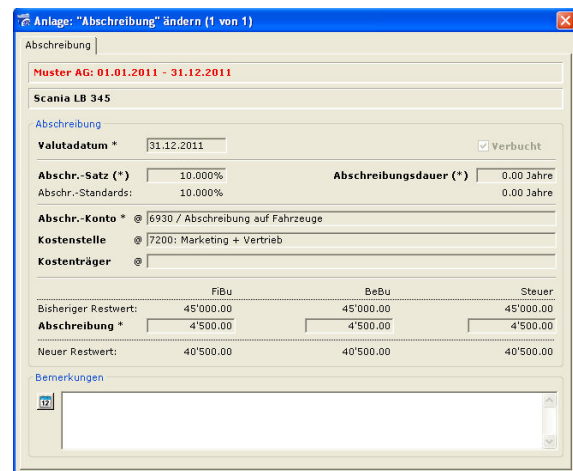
Anlage: "Abschreibung" ändern (1 von 1)

Abschreibung

Muster AG: 01.01.2011 - 31.12.2011

Scania LB 345

Abschreibung

Valutadatum * 31.12.2011

Verbucht

Abschr.-Satz (*) 10.000%

Abschreibungsdauer (*) 0.00 Jahre

Abschr.-Standards: 10.000% 0.00 Jahre

Abschr.-Konto * @ 6930 / Abschreibung auf Fahrzeuge

Kostenstelle @ 7200: Marketing + Vertrieb

Kostenträger @

| | FiBu | BeBu | Steuer |
|---|---|---|---|
| Bisheriger Restwert: | 45'000.00 | 45'000.00 | 45'000.00 |
| Abschreibung * | 4'500.00 | 4'500.00 | 4'500.00 |
| Neuer Restwert: | 40'500.00 | 40'500.00 | 40'500.00 |

Bemerkungen

17